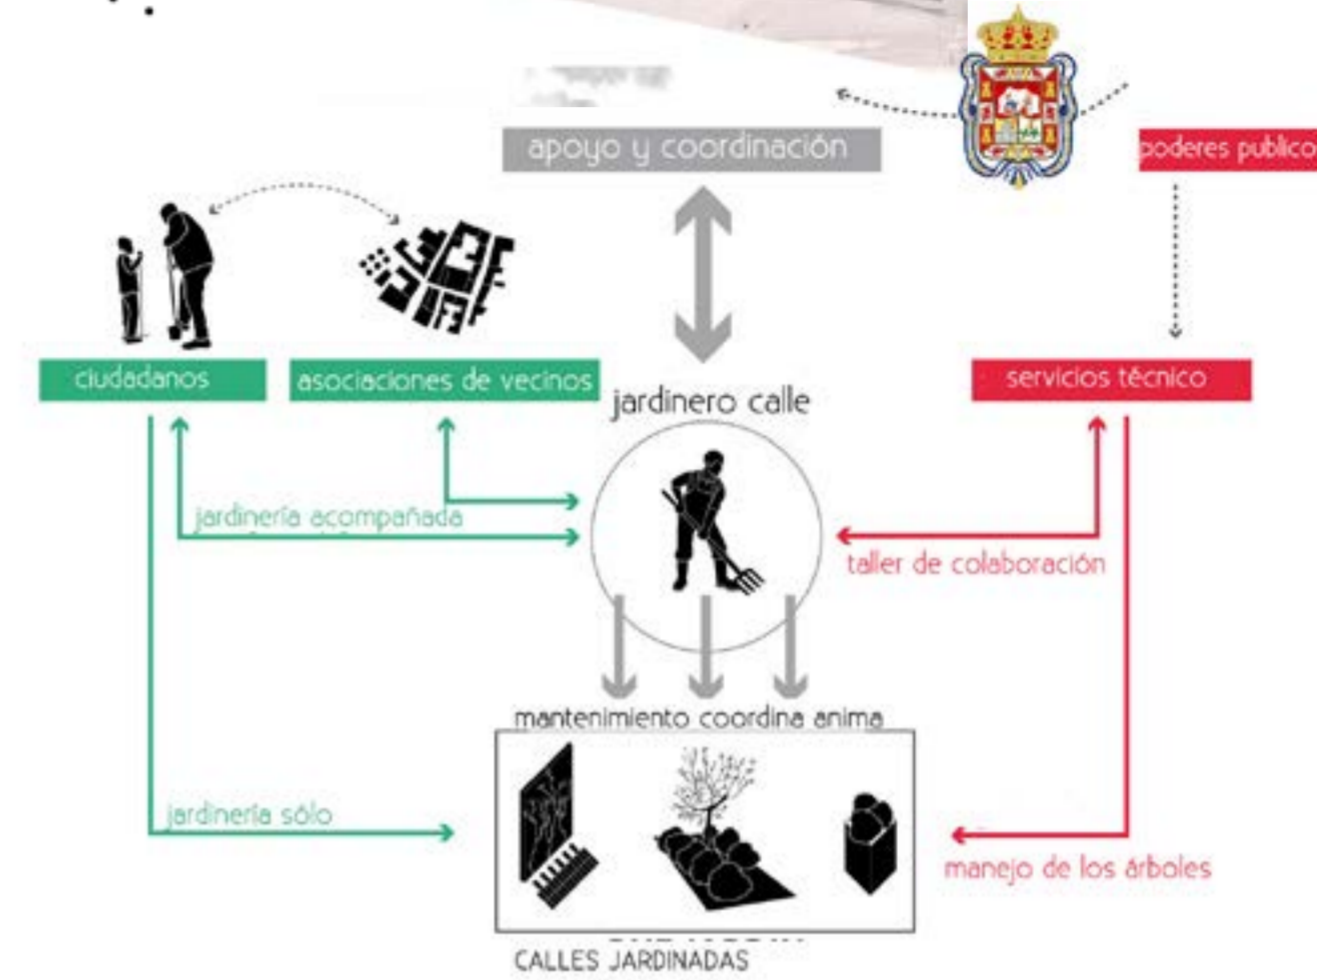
apoyo y coordinación

poderes publico

ciudadanos

asociaciones de vecinos

jardinero calle

servicios técnico

jardinería acompañada

taller de colaboración

mantenimiento coordina anima

jardinería sólo

manejo de los árboles

CALLES JARDINADAS